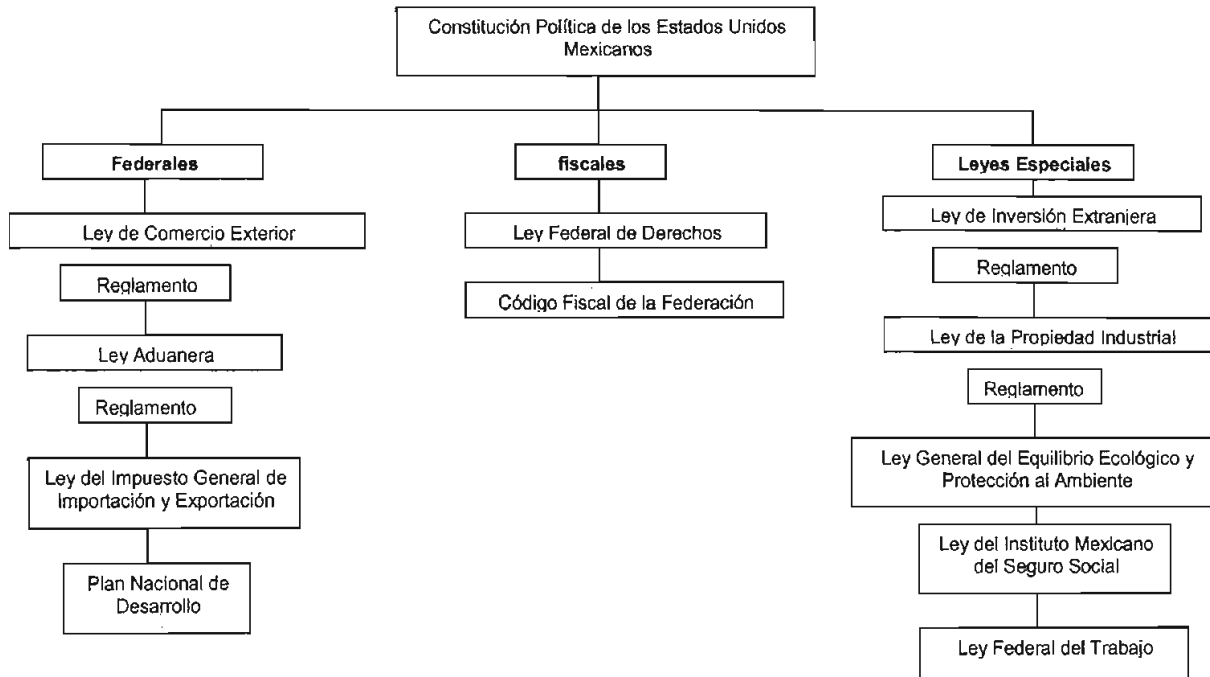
Constitución Política de los Estados Unidos Mexicanos

Federales

Ley de Comercio Exterior

Reglamento

Ley Aduanera

Reglamento

Ley del Impuesto General de Importación y Exportación

Plan Nacional de Desarrollo

fiscales

Ley Federal de Derechos

Código Fiscal de la Federación

Leyes Especiales

Ley de Inversión Extranjera

Reglamento

Ley de la Propiedad Industrial

Reglamento

Ley General del Equilibrio Ecológico y Protección al Ambiente

Ley del Instituto Mexicano del Seguro Social

Ley Federal del Trabajo